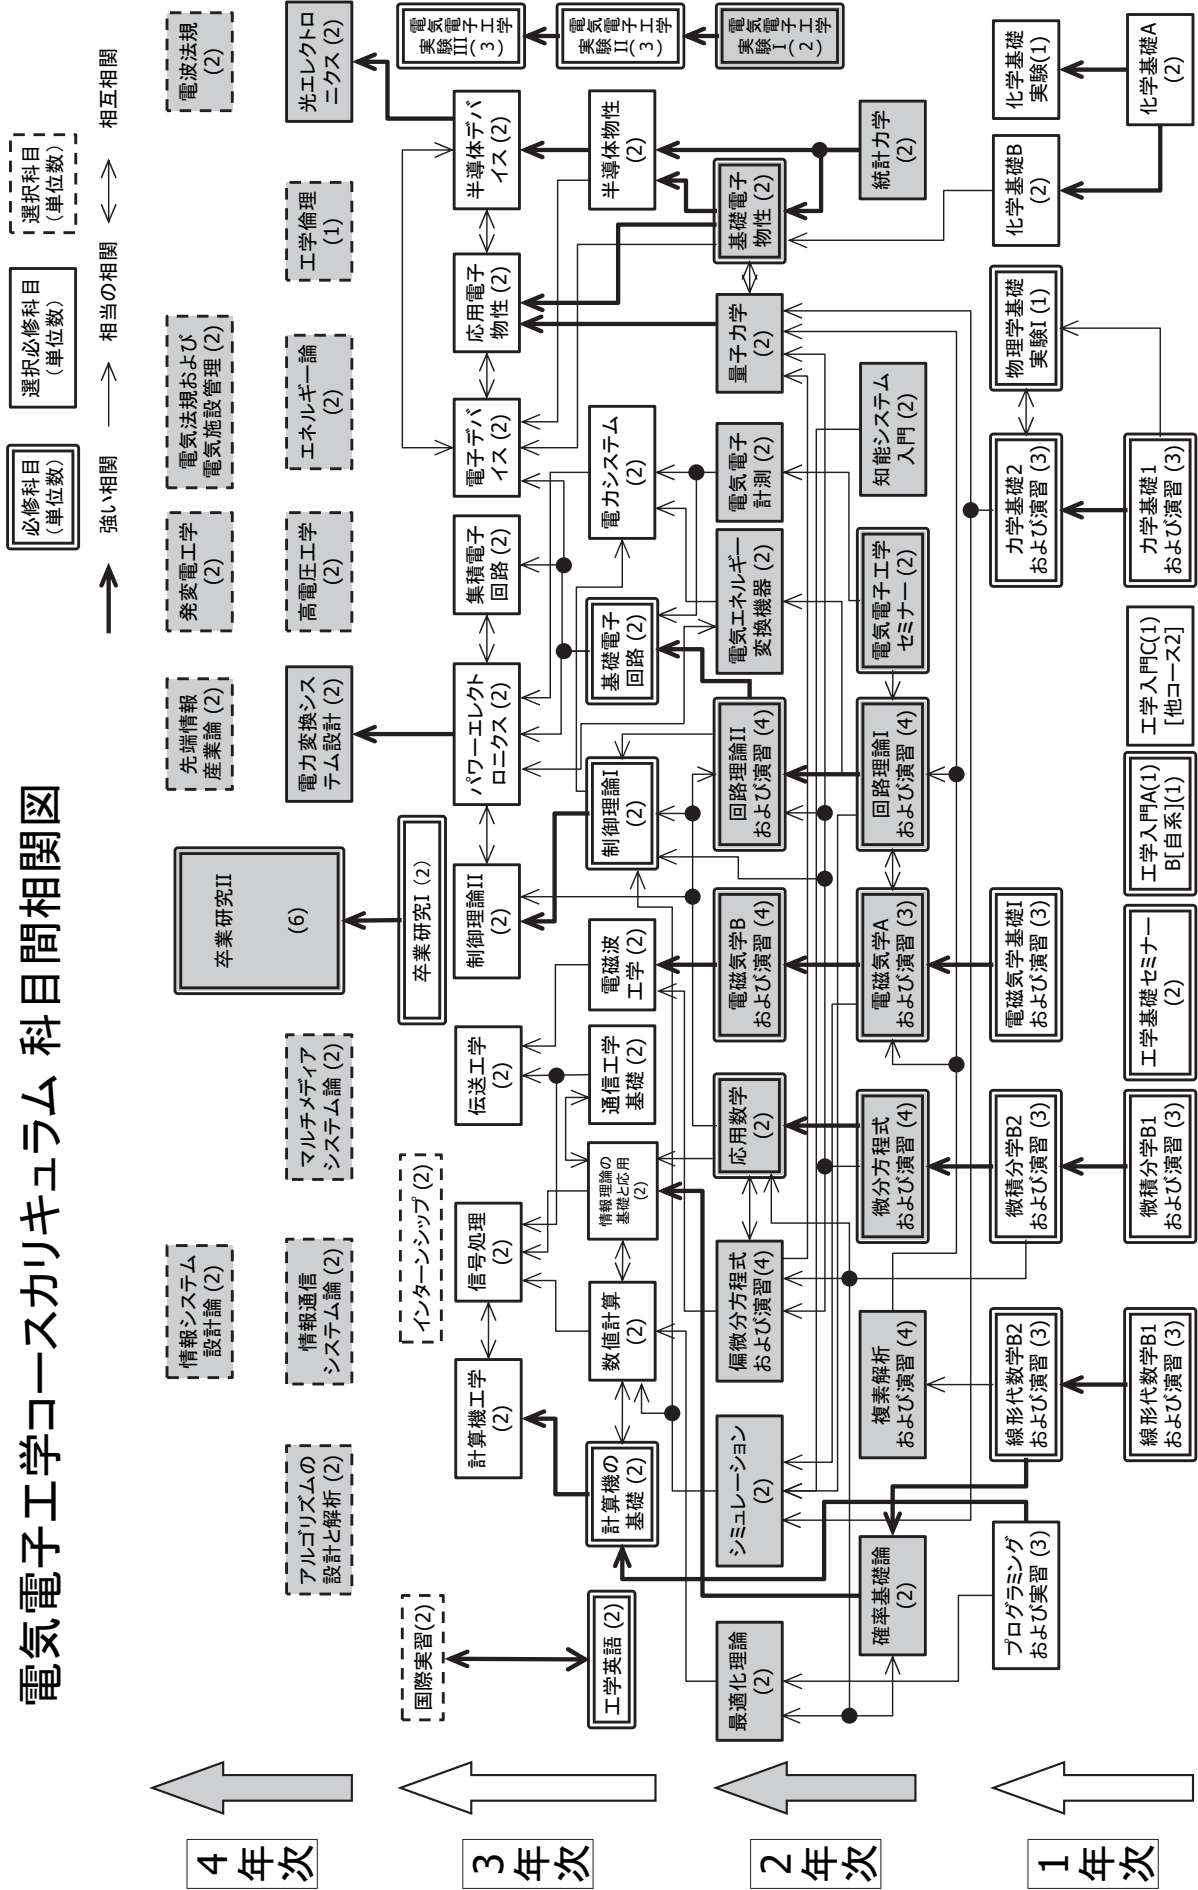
電気電子工学コースカリキュラム 科目間相関図

必修科目（単位数）
選択必修科目（単位数）
選択科目（単位数）

強い相関
相当の相関
相互相関

1年次
2年次
3年次
4年次

化学基礎A (2)
化学基礎実験(1)
化学基礎B (2)
物理学基礎実験I (1)
力学基礎1 および演習 (3)
力学基礎2 および演習 (3)
工学入門C(1) [他コース2]
工学入門A(1) B[自系](1)
工学基礎セミナー (2)
電磁気学基礎I および演習 (3)
微積分学B1 および演習 (3)
微積分学B2 および演習 (3)
線形代数学B1 および演習 (3)
線形代数学B2 および演習 (3)
プログラミング および実習 (3)

電気電子工学実験I (2)
電気電子工学実験II (3)
電気電子工学実験III (3)
統計力学 (2)
基礎電子物性 (2)
量子力学 (2)
知能システム入門 (2)
電気電子工学セミナー (2)
回路理論I および演習 (4)
電磁気学A および演習 (3)
微分方程式 および演習 (4)
複素解析 および演習 (4)
確率基礎論 (2)
電気電子計測 (2)
電気エネルギー変換機器 (2)
回路理論II および演習 (4)
電磁気学B および演習 (4)
応用数学 (2)
偏微分方程式 および演習 (4)
シミュレーション (2)
最適化理論 (2)

半導体物性 (2)
電力システム (2)
基礎電子回路 (2)
制御理論I (2)
電磁波工学 (2)
通信工学基礎 (2)
情報理論の基礎と応用 (2)
数値計算 (2)
計算機の基礎 (2)
工学英語 (2)
半導体デバイス (2)
応用電子物性 (2)
電子デバイス (2)
集積電子回路 (2)
パワーエレクトロニクス (2)
制御理論II (2)
伝送工学 (2)
信号処理 (2)
計算機工学 (2)
卒業研究I (2)
インターンシップ (2)
国際実習(2)

光エレクトロニクス (2)
電力変換システム設計 (2)
卒業研究II (6)
電波法規 (2)
工学倫理 (1)
電気法規および電気施設管理 (2)
エネルギー論 (2)
発変電工学 (2)
高電圧工学 (2)
先端情報産業論 (2)
マルチメディアシステム論 (2)
情報システム設計論 (2)
情報通信システム論 (2)
アルゴリズムの設計と解析 (2)